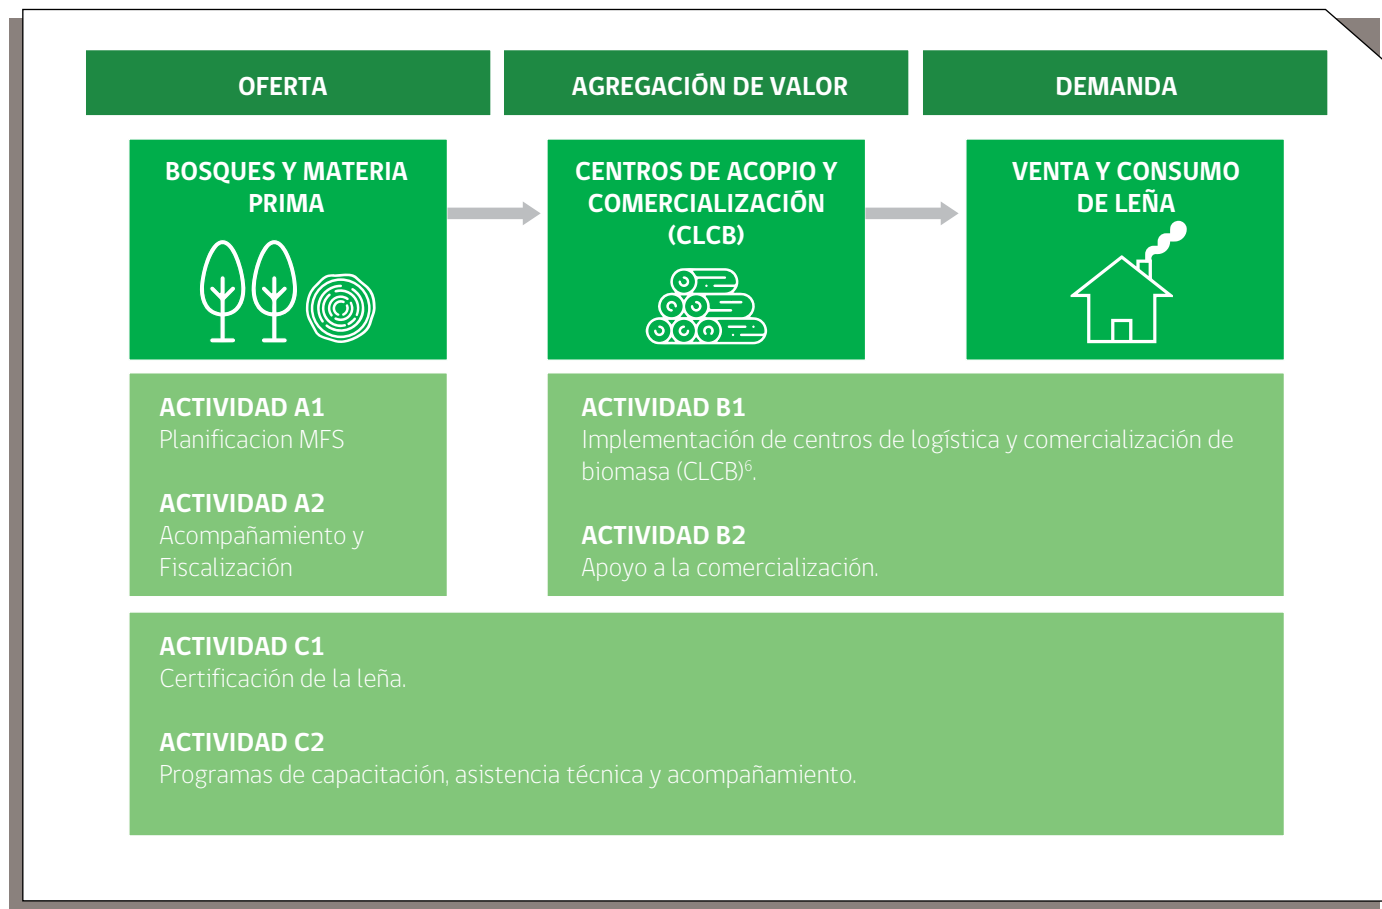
OFERTA

AGREGACIÓN DE VALOR

DEMANDA

BOSQUES Y MATERIA PRIMA

CENTROS DE ACOPIO Y COMERCIALIZACIÓN (CLCB)

VENTA Y CONSUMO DE LEÑA

ACTIVIDAD A1
Planificacion MFS

ACTIVIDAD A2
Acompañamiento y Fiscalización

ACTIVIDAD B1
Implementación de centros de logística y comercialización de biomasa (CLCB)$^6$.

ACTIVIDAD B2
Apoyo a la comercialización.

ACTIVIDAD C1
Certificación de la leña.

ACTIVIDAD C2
Programas de capacitación, asistencia técnica y acompañamiento.